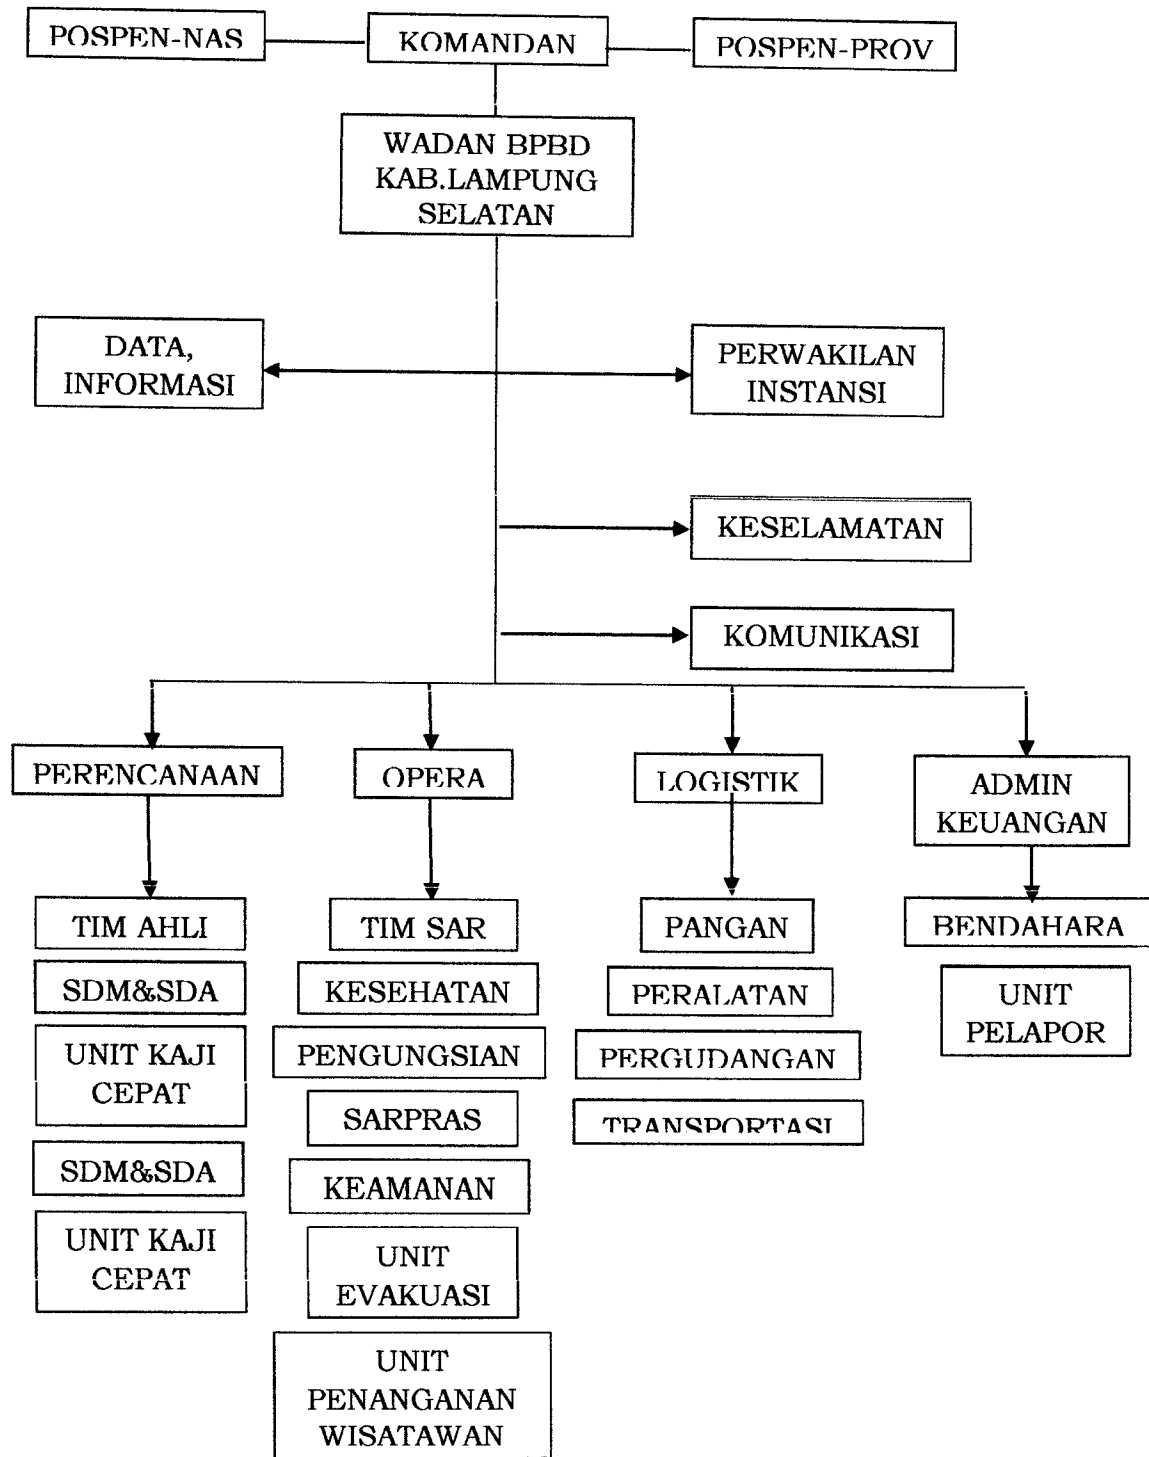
POSPEN-NAS

KOMANDAN

POSPEN-PROV

WADAN BPBD KAB.LAMPUNG SELATAN

DATA, INFORMASI

PERWAKILAN INSTANSI

KESELAMATAN

KOMUNIKASI

PERENCANAAN

OPERA

LOGISTIK

ADMIN KEUANGAN

TIM AHLI

SDM&SDA

UNIT KAJI CEPAT

SDM&SDA

UNIT KAJI CEPAT

TIM SAR

KESEHATAN

PENGUNGSIAN

SARPRAS

KEAMANAN

UNIT EVAKUASI

UNIT PENANGANAN WISATAWAN

PANGAN

PERALATAN

PERGUDANGAN

TRANSPORTASI

BENDAHARA

UNIT PELAPOR